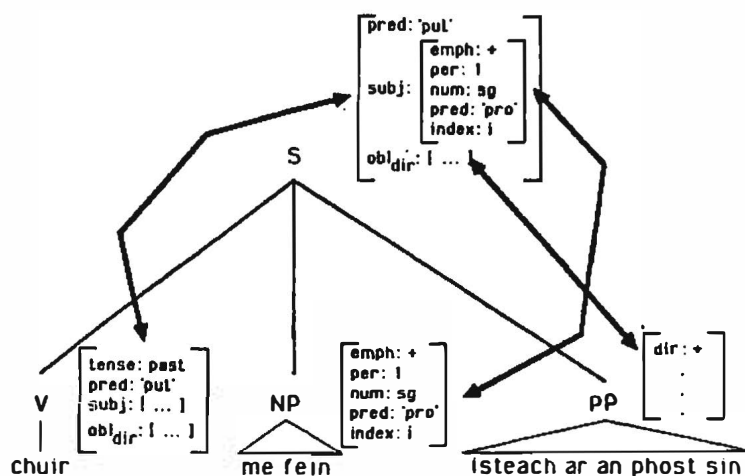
pred: 'pul'

subj:

emph: +
per: 1
num: sg
pred: 'pro'
index: i

obl$_{dir}$: [ ... ]

S

V
|
chuir

tense: past
pred: 'pul'
subj: [ ... ]
obl$_{dir}$: [ ... ]

NP

me fein

emph: +
per: 1
num: sg
pred: 'pro'
index: i

PP

isteach ar an phost sin

dir: +
.
.
.